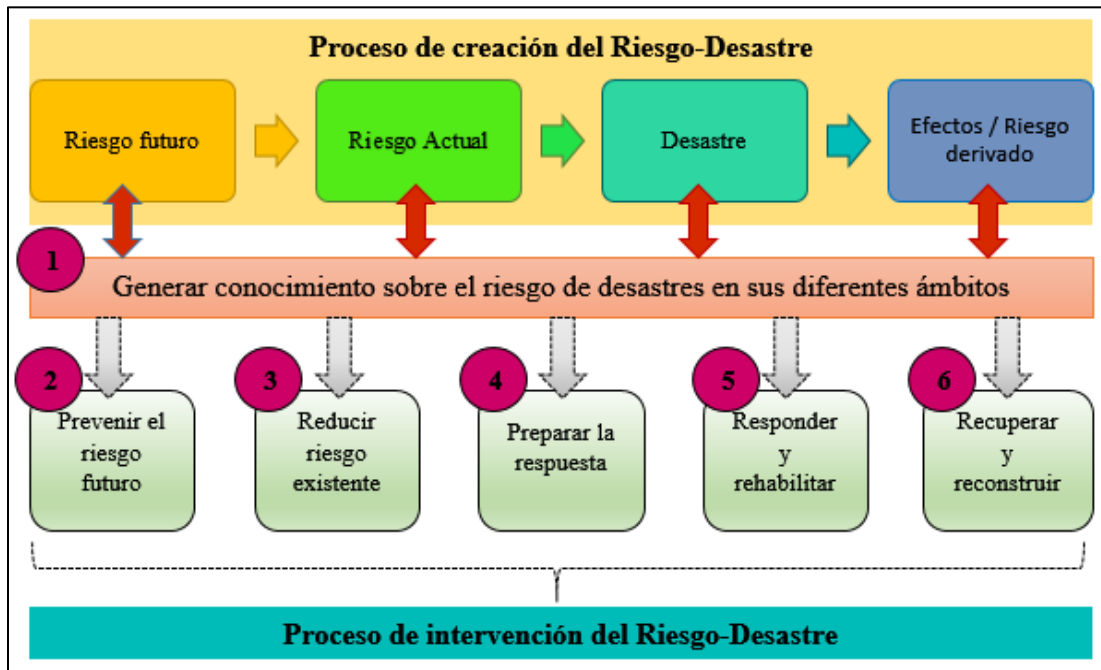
Proceso de creación del Riesgo-Desastre

Riesgo futuro

Riesgo Actual

Desastre

Efectos / Riesgo derivado

1

Generar conocimiento sobre el riesgo de desastres en sus diferentes ámbitos

2

Prevenir el riesgo futuro

3

Reducir riesgo existente

4

Preparar la respuesta

5

Responder y rehabilitar

6

Recuperar y reconstruir

Proceso de intervención del Riesgo-Desastre